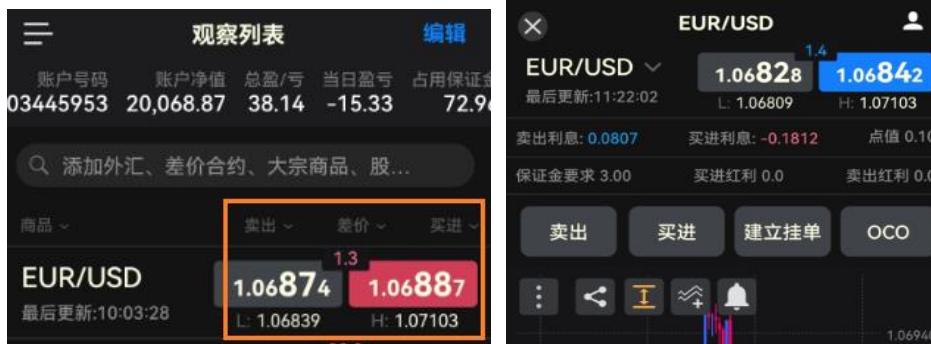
观察列表 编辑

账户号码 03445953 账户净值 20,068.87 总盈/亏 38.14 当日盈亏 -15.33 占用保证金 72.9

添加外汇、差价合约、大宗商品、股...

商品 卖出 差价 买进

1.3

EUR/USD 最后更新:10:03:28

1.06874 1.06887

L: 1.06839 H: 1.07103

EUR/USD

1.4

EUR/USD 最后更新:11:22:02

1.06828 1.06842

L: 1.06809 H: 1.07103

卖出利息: 0.0807 买进利息: -0.1812 点值 0.10

保证金要求 3.00 买进红利 0.0 卖出红利 0.0

卖出 买进 建立挂单 OCO

1.0694